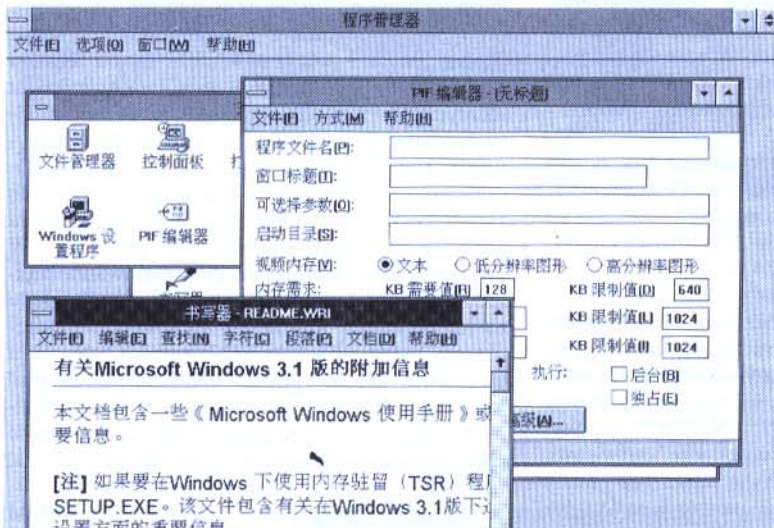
程序管理器

文件(F) 选项(O) 窗口(W) 帮助(H)

文件管理器 控制面板 打

Windows 设置程序 PIF 编辑器

PIF 编辑器 - (无标题)

文件(F) 方式(M) 帮助(H)

程序文件名(P):

窗口标题(T):

可选择参数(O):

启动目录(S):

视频内存(V): ◉文本 ○低分辨率图形 ○高分辨率图形

内存需求: KB 需要值(R) 128 KB 限制值(D) 640

KB 限制值(L) 1024

KB 限制值(I) 1024

执行: □后台(B)

□独占(E)

高级(A)...

书写器 - README.WRI

文件(F) 编辑(E) 查找(N) 字符(C) 段落(P) 文档(D) 帮助(H)

有关Microsoft Windows 3.1 版的附加信息

本文档包含一些《 Microsoft Windows 使用手册 》或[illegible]要信息。

[注] 如果要在Windows 下使用内存驻留（TSR）程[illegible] SETUP.EXE。该文件包含有关在Windows 3.1版下运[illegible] 设置方面的重要信息。